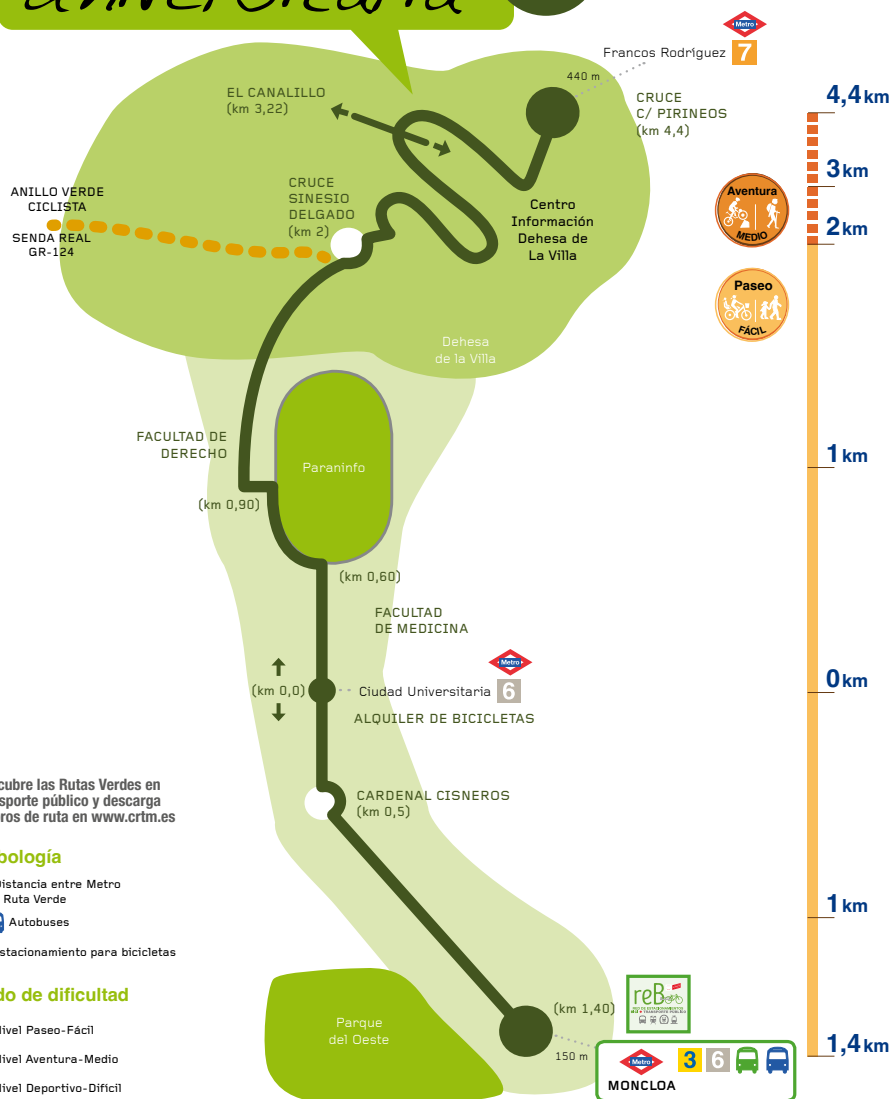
Metro
Francos Rodríguez 7
440 m
EL CANALILLO
(km 3,22)
CRUCE
C/ PIRINEOS
(km 4,4)
4,4 km
3 km
2 km
1 km
0 km
1 km
1,4 km
ANILLO VERDE
CICLISTA
SENDA REAL
GR-124
CRUCE
SINESIO
DELGADO
(km 2)
Centro
Información
Dehesa de
La Villa
Aventura
MEDIO
Paseo
FÁCIL
Dehesa
de la Villa
FACULTAD DE
DERECHO
Paraninfo
(km 0,90)
(km 0,60)
FACULTAD
DE MEDICINA
Metro
(km 0,0)
Ciudad Universitaria 6
ALQUILER DE BICICLETAS
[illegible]cubre las Rutas Verdes en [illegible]sporte público y descarga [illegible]ros de ruta en www.crtm.es
CARDENAL CISNEROS
(km 0,5)
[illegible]bología
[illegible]istancia entre Metro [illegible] Ruta Verde
Autobuses
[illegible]stacionamiento para bicicletas
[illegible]do de dificultad
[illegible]ivel Paseo-Fácil
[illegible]ivel Aventura-Medio
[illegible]ivel Deportivo-Difícil
reB
Parque
del Oeste
(km 1,40)
150 m
Metro
3 6
MONCLOA